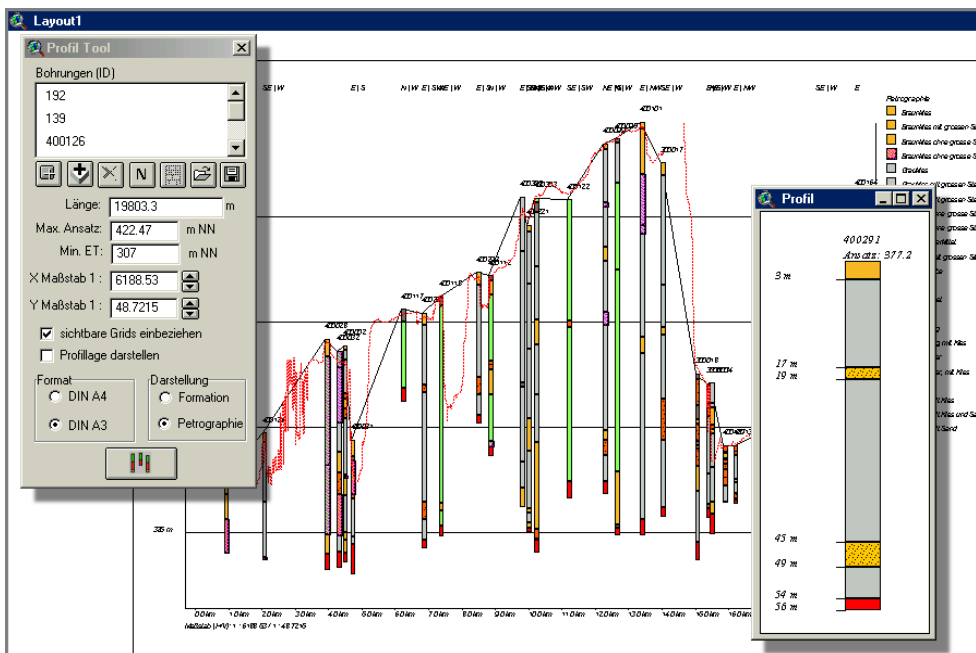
Layout1

Profil Tool

Bohrungen (ID)

192
139
400126

N

Länge: 19803.3 m

Max. Ansatz: 422.47 m NN

Min. ET: 307 m NN

X Maßstab 1 : 6188.53

Y Maßstab 1 : 48.7215

sichtbare Grids einbeziehen

Profillage darstellen

Format
DIN A4
DIN A3

Darstellung
Formation
Petrographie

SE | W
E | S
N | W E | SW E | W
E | W
E | W
SE | SW
NE | S
E | NW SE | W
SW | W E | W
SE | W
E

Petrographie
Braunkies
Braunkies mit grossen St
Braunkies ohne grosse St
Braunkies ohne grosse St
Graukies
Graukies mit grossen St

335 m

0.0 km 1.0 km 2.0 km 3.0 km 4.0 km 5.0 km 6.0 km 7.0 km 8.0 km 9.0 km 10.0 km 11.0 km 12.0 km 13.0 km 14.0 km 15.0 km 16.0 km

Maßstab (H/V) 1 : 6188.53 / 1 : 48.7215

Profil

400291
Ansatz: 377.2

3 m
17 m
19 m
45 m
49 m
54 m
56 m